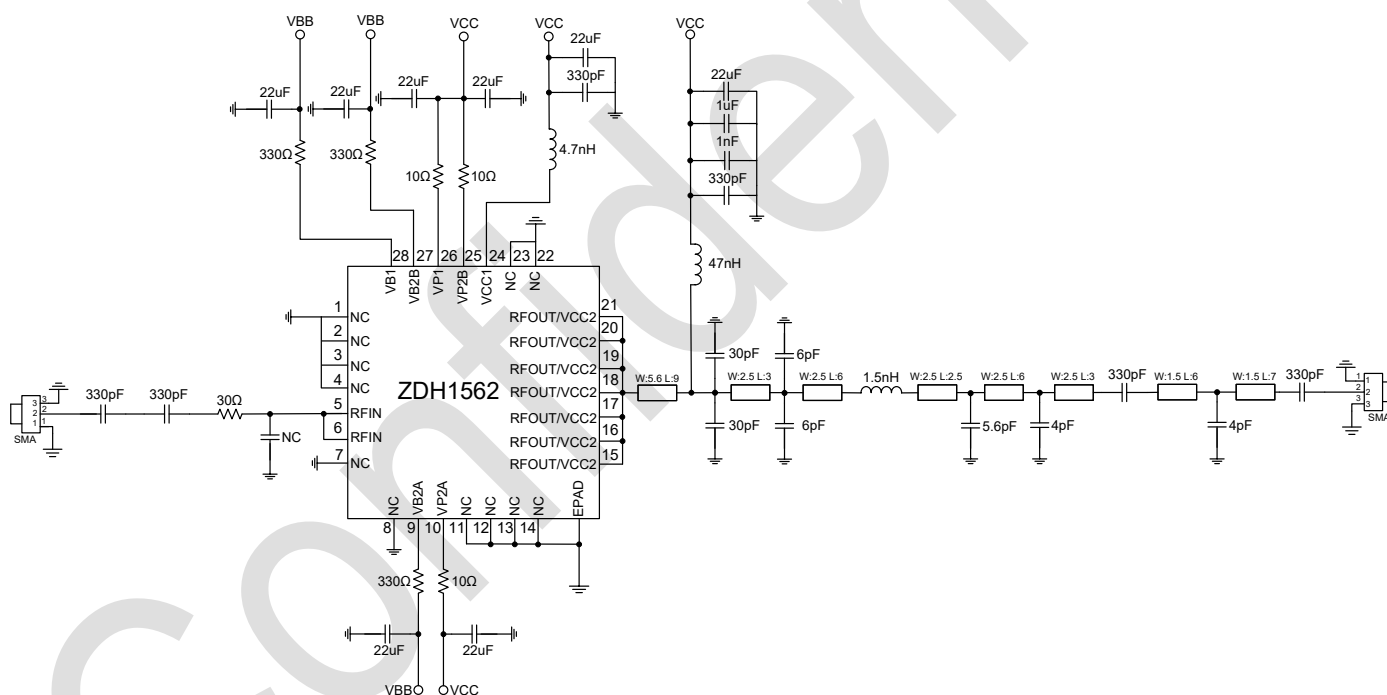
VBB VBB VCC VCC VCC

22uF 22uF 22uF 22uF 22uF 330pF 22uF 1uF 1nF 330pF

330Ω 330Ω 10Ω 10Ω 4.7nH

28 27 26 25 24 23 22

VB1 VB2B VP1 VP2B VCC1 NC NC

47nH

1 NC
2 NC
3 NC
4 NC
5 RFIN
6 RFIN
7 NC

21 RFOUT/VCC2
20 RFOUT/VCC2
19 RFOUT/VCC2
18 RFOUT/VCC2
17 RFOUT/VCC2
16 RFOUT/VCC2
15 RFOUT/VCC2

ZDH1562

NC VB2A VP2A NC NC NC NC EPAD
8 9 10 11 12 13 14

3 2 1 SMA

330pF 330pF 30Ω NC

W:5.6 L:9 30pF 30pF W:2.5 L:3 6pF 6pF W:2.5 L:6 1.5nH W:2.5 L:2.5 5.6pF W:2.5 L:6 4pF W:2.5 L:3 330pF W:1.5 L:6 4pF W:1.5 L:7 330pF

1 2 3 SMA

330Ω 10Ω

22uF 22uF

VBB VCC